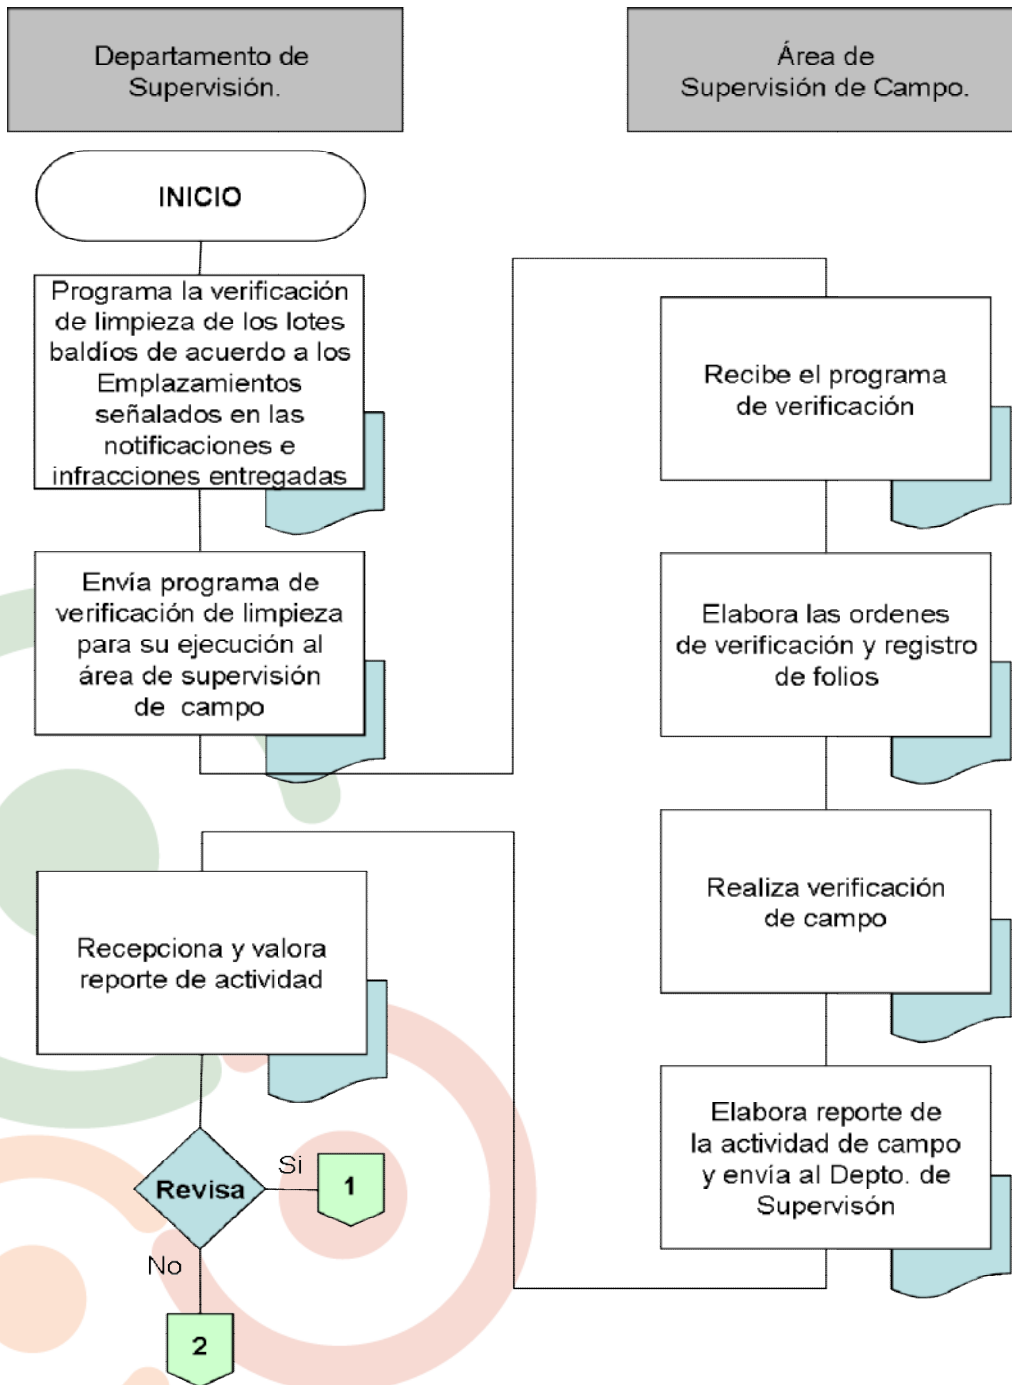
Departamento de Supervisión.

Área de Supervisión de Campo.

INICIO

Programa la verificación de limpieza de los lotes baldíos de acuerdo a los Emplazamientos señalados en las notificaciones e infracciones entregadas

Envía programa de verificación de limpieza para su ejecución al área de supervisión de campo

Recibe el programa de verificación

Elabora las ordenes de verificación y registro de folios

Realiza verificación de campo

Elabora reporte de la actividad de campo y envía al Depto. de Supervisón

Recepciona y valora reporte de actividad

Revisa

Si

1

No

2